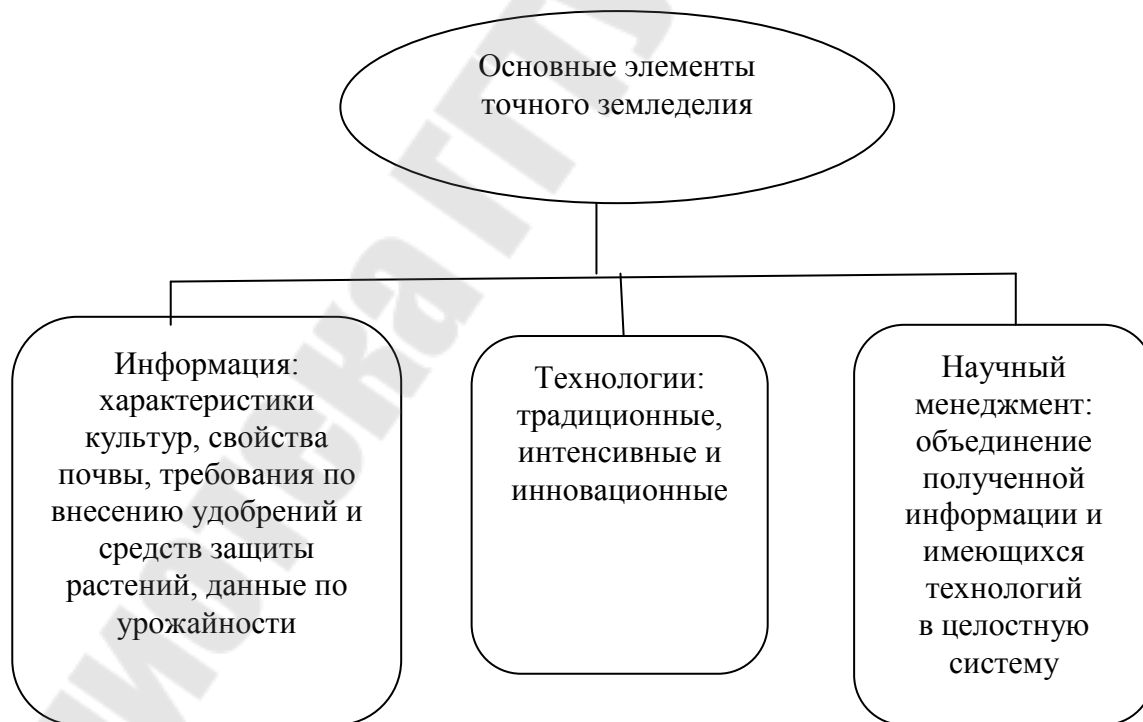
Основные элементы точного земледелия

Информация: характеристики культур, свойства почвы, требования по внесению удобрений и средств защиты растений, данные по урожайности

Технологии: традиционные, интенсивные и инновационные

Научный менеджмент: объединение полученной информации и имеющихся технологий в целостную систему